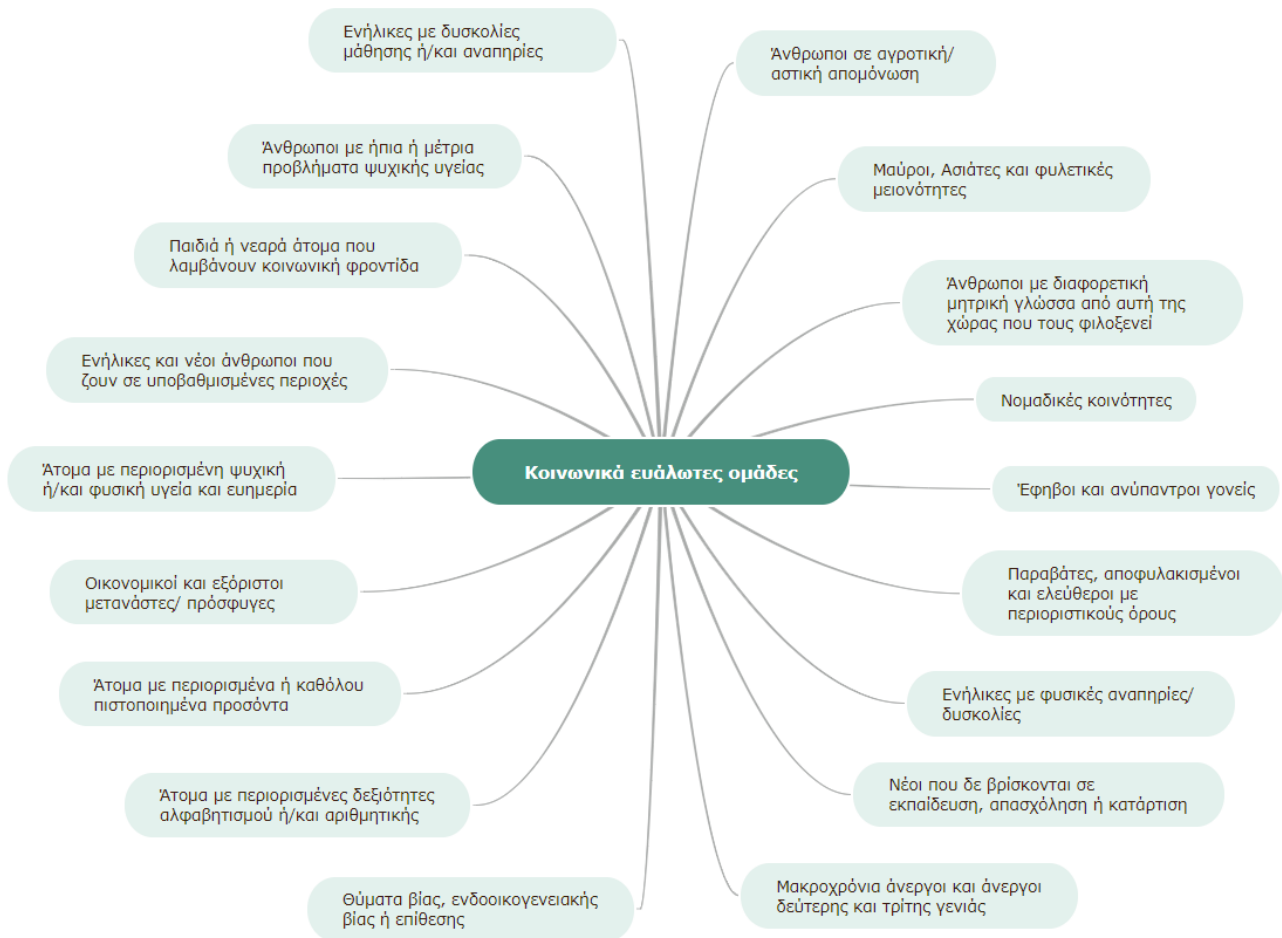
Κοινωνικά ευάλωτες ομάδες

Ενήλικες με δυσκολίες μάθησης ή/και αναπηρίες

Άνθρωποι με ήπια ή μέτρια προβλήματα ψυχικής υγείας

Παιδιά ή νεαρά άτομα που λαμβάνουν κοινωνική φροντίδα

Ενήλικες και νέοι άνθρωποι που ζουν σε υποβαθμισμένες περιοχές

Άτομα με περιορισμένη ψυχική ή/και φυσική υγεία και ευημερία

Οικονομικοί και εξόριστοι μετανάστες/ πρόσφυγες

Άτομα με περιορισμένα ή καθόλου πιστοποιημένα προσόντα

Άτομα με περιορισμένες δεξιότητες αλφαβητισμού ή/και αριθμητικής

Θύματα βίας, ενδοοικογενειακής βίας ή επίθεσης

Άνθρωποι σε αγροτική/ αστική απομόνωση

Μαύροι, Ασιάτες και φυλετικές μειονότητες

Άνθρωποι με διαφορετική μητρική γλώσσα από αυτή της χώρας που τους φιλοξενεί

Νομαδικές κοινότητες

Έφηβοι και ανύπαντροι γονείς

Παραβάτες, αποφυλακισμένοι και ελεύθεροι με περιοριστικούς όρους

Ενήλικες με φυσικές αναπηρίες/ δυσκολίες

Νέοι που δε βρίσκονται σε εκπαίδευση, απασχόληση ή κατάρτιση

Μακροχρόνια άνεργοι και άνεργοι δεύτερης και τρίτης γενιάς